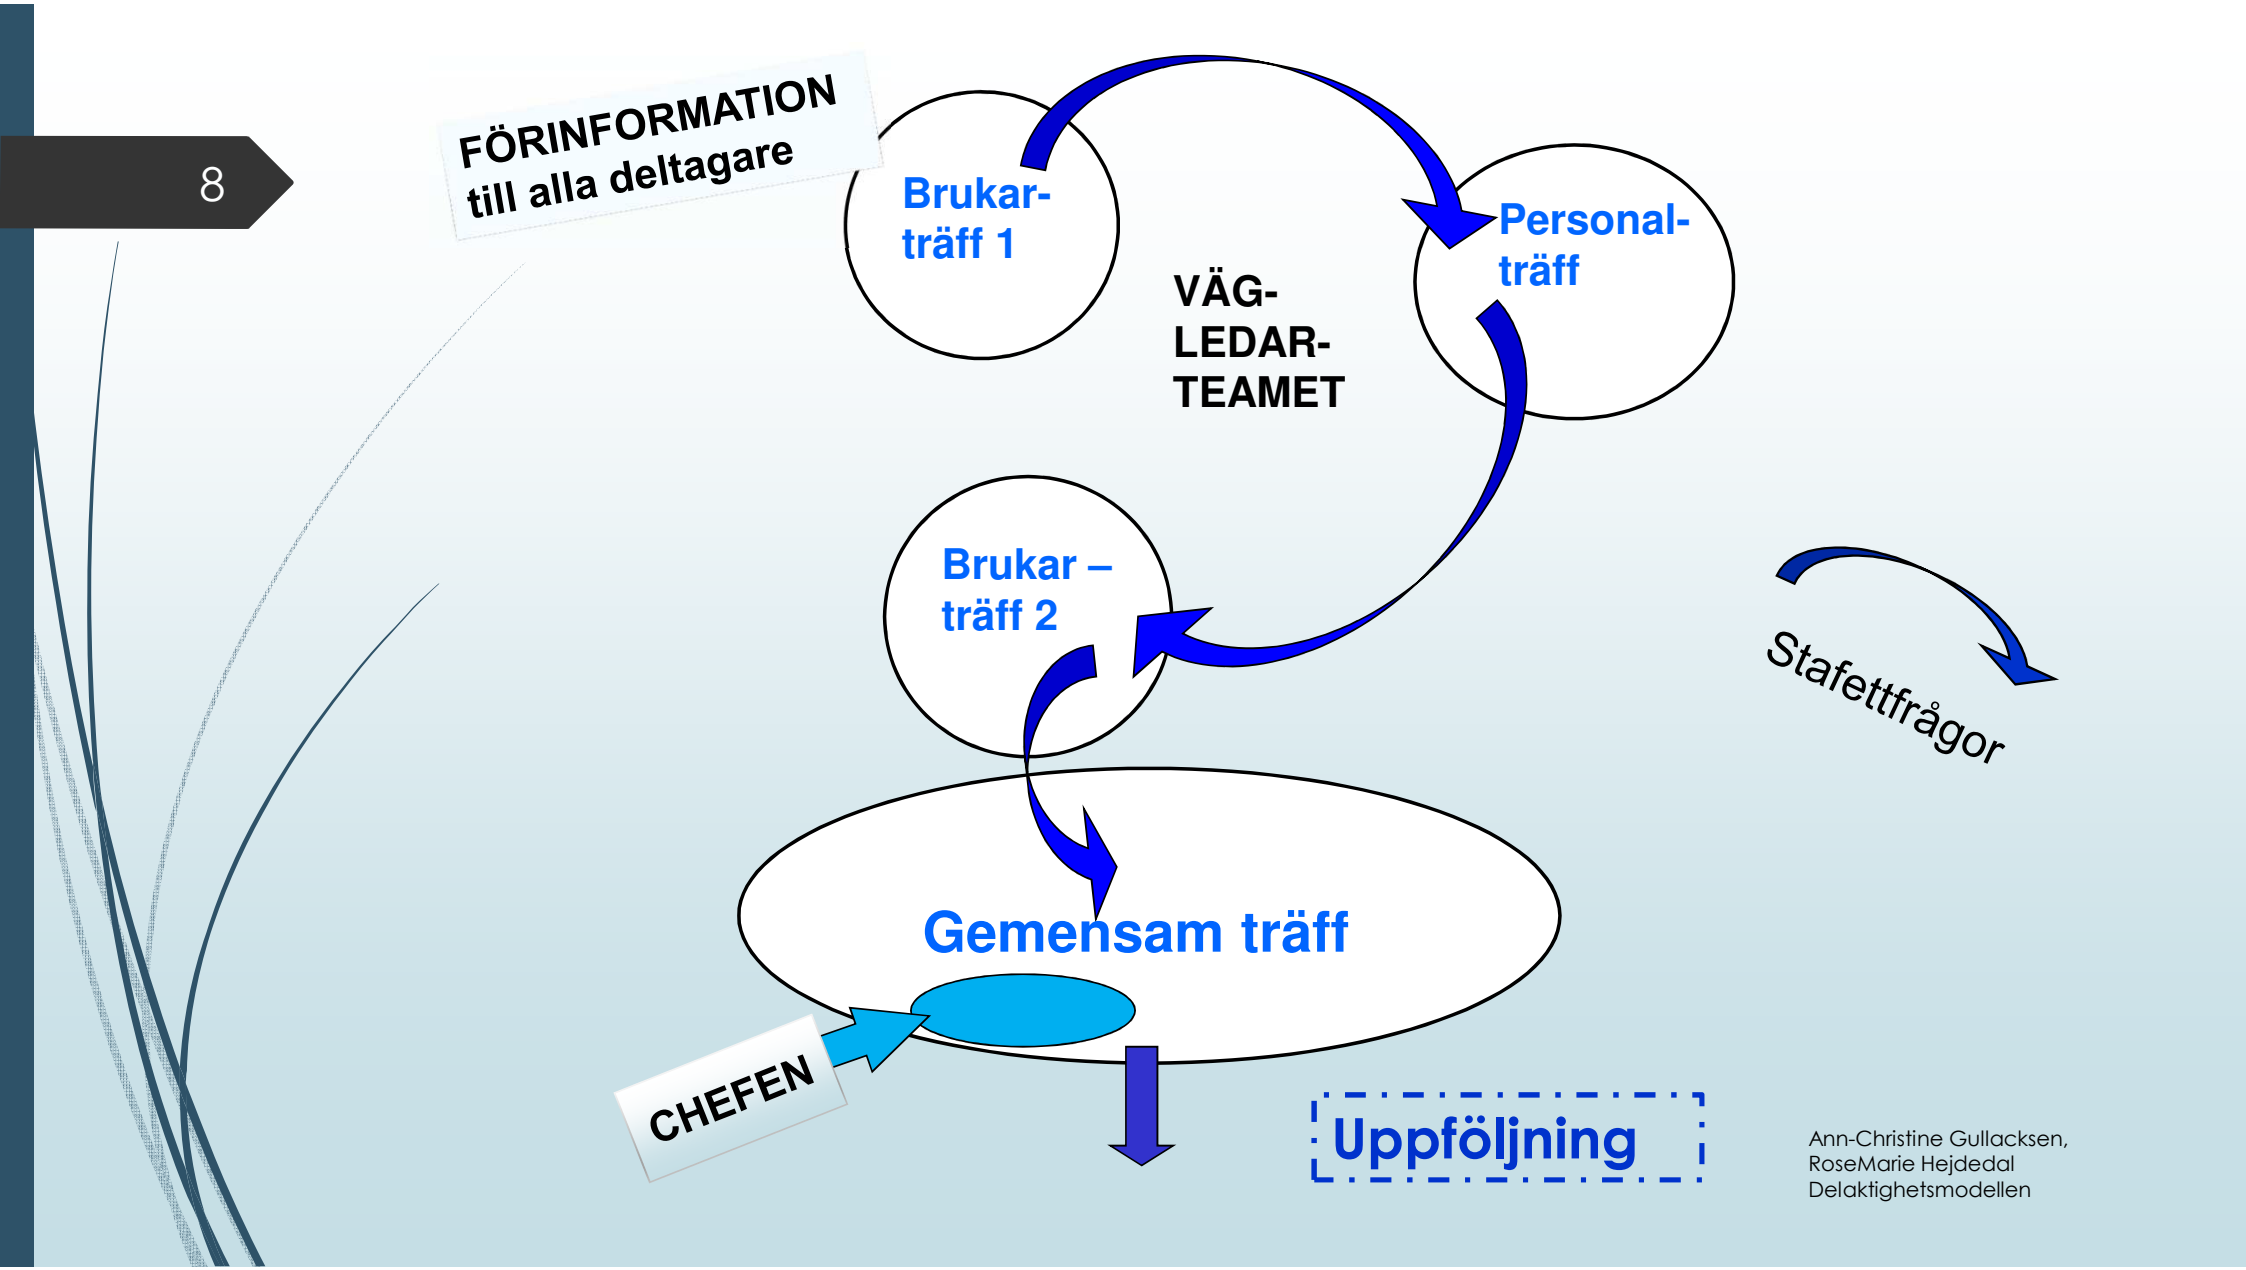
8

FÖRINFORMATION till alla deltagare

Brukar-träff 1

Personal-träff

VÄG-LEDAR-TEAMET

Brukar – träff 2

Stafettfrågor

Gemensam träff

CHEFEN

Uppföljning

Ann-Christine Gullacksen, RoseMarie Hejdedal Delaktighetsmodellen